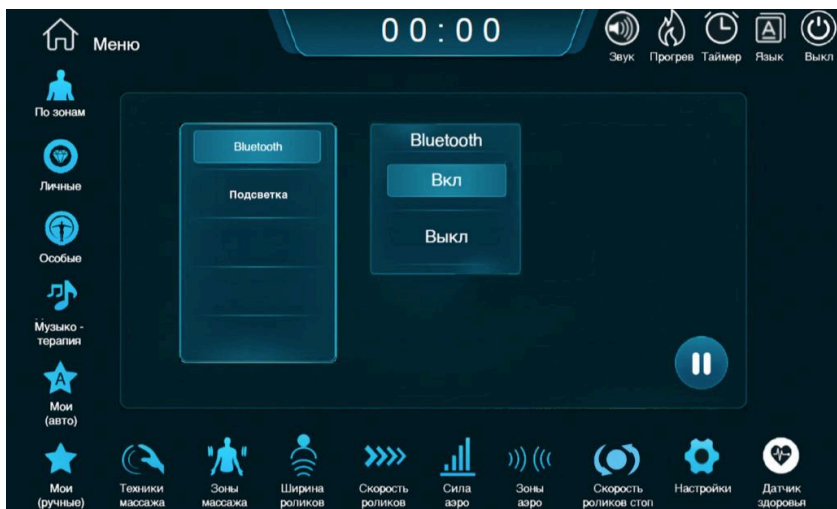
Меню

00:00

Звук Прогрев Таймер Язык Выкл

По зонам

Личные

Особые

Музыко - терапия

Мои (авто)

Bluetooth

Подсветка

Bluetooth

Вкл

Выкл

Мои (ручные)

Техники массажа

Зоны массажа

Ширина роликов

Скорость роликов

Сила аэро

Зоны аэро

Скорость роликов стоп

Настройки

Датчик здоровья